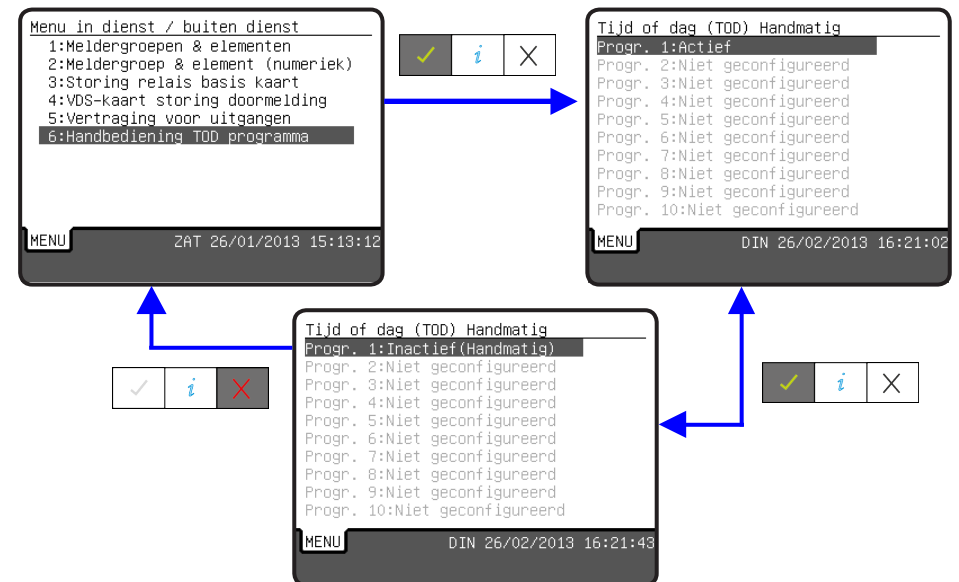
Menu in dienst / buiten dienst
1:Meldergroepen & elementen
2:Meldergroep & element (numeriek)
3:Storing relais basis kaart
4:VDS-kaart storing doormelding
5:Vertraging voor uitgangen
6:Handbediening TOD programma

MENU ZAT 26/01/2013 15:13:12

✓ i X

Tijd of dag (TOD) Handmatig
Progr. 1:Actief
Progr. 2:Niet geconfigureerd
Progr. 3:Niet geconfigureerd
Progr. 4:Niet geconfigureerd
Progr. 5:Niet geconfigureerd
Progr. 6:Niet geconfigureerd
Progr. 7:Niet geconfigureerd
Progr. 8:Niet geconfigureerd
Progr. 9:Niet geconfigureerd
Progr. 10:Niet geconfigureerd

MENU DIN 26/02/2013 16:21:02

✓ i X

Tijd of dag (TOD) Handmatig
Progr. 1:Inactief(Handmatig)
Progr. 2:Niet geconfigureerd
Progr. 3:Niet geconfigureerd
Progr. 4:Niet geconfigureerd
Progr. 5:Niet geconfigureerd
Progr. 6:Niet geconfigureerd
Progr. 7:Niet geconfigureerd
Progr. 8:Niet geconfigureerd
Progr. 9:Niet geconfigureerd
Progr. 10:Niet geconfigureerd

MENU DIN 26/02/2013 16:21:43

✓ i X